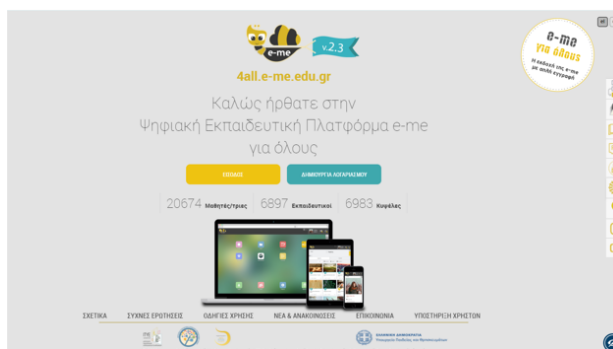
e-me

v.2.3

4all.e-me.edu.gr

Καλώς ήρθατε στην Ψηφιακή Εκπαιδευτική Πλατφόρμα e-me για όλους

ΕΙΣΟΔΟΣ

ΔΗΜΙΟΥΡΓΙΑ ΛΟΓΑΡΙΑΣΜΟΥ

20674 Μαθητές/τριες

6897 Εκπαιδευτικοί

6983 Κυψέλες

e-me για όλους

Η έκδοση της e-me με απλή εγγραφή

ΣΧΕΤΙΚΑ

ΣΥΧΝΕΣ ΕΡΩΤΗΣΕΙΣ

ΟΔΗΓΙΕΣ ΧΡΗΣΗΣ

ΝΕΑ & ΑΝΑΚΟΙΝΩΣΕΙΣ

ΕΠΙΚΟΙΝΩΝΙΑ

ΥΠΟΣΤΗΡΙΞΗ ΧΡΗΣΤΩΝ

ΕΛΛΗΝΙΚΗ ΔΗΜΟΚΡΑΤΙΑ
Υπουργείο Παιδείας και Θρησκευμάτων